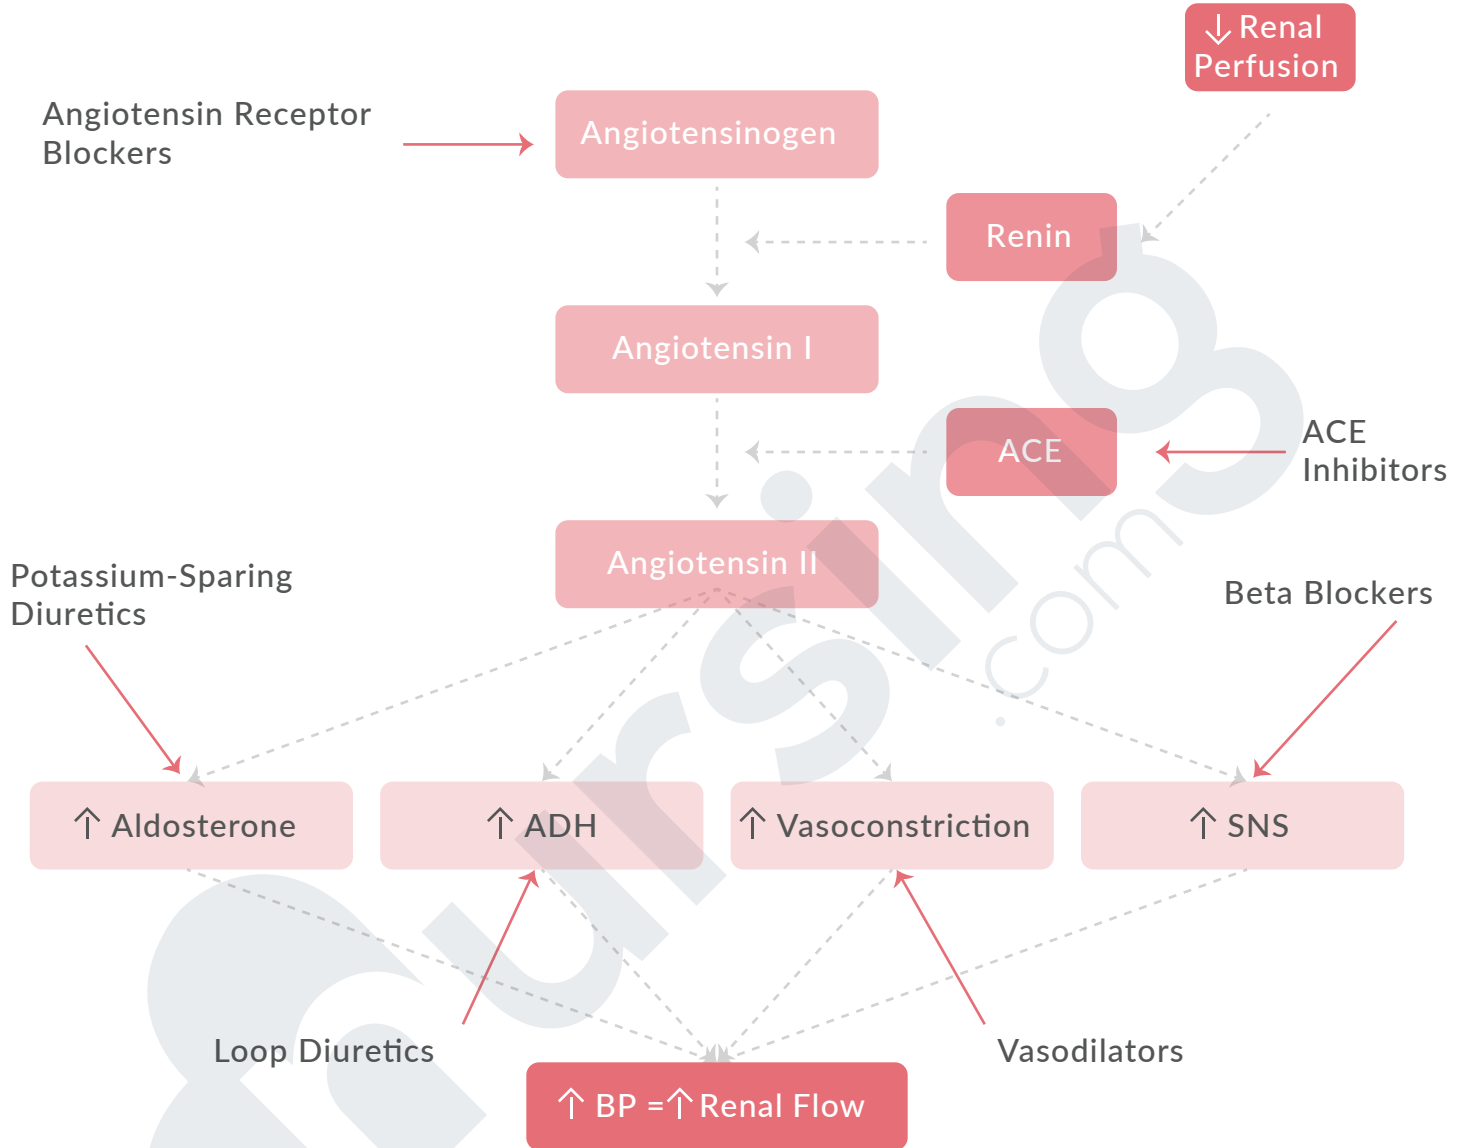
↓ Renal Perfusion

Angiotensin Receptor Blockers

Angiotensinogen

Renin

Angiotensin I

ACE

ACE Inhibitors

Angiotensin II

Potassium-Sparing Diuretics

Beta Blockers

↑ Aldosterone

↑ ADH

↑ Vasoconstriction

↑ SNS

Loop Diuretics

Vasodilators

↑ BP = ↑ Renal Flow

nursing.com